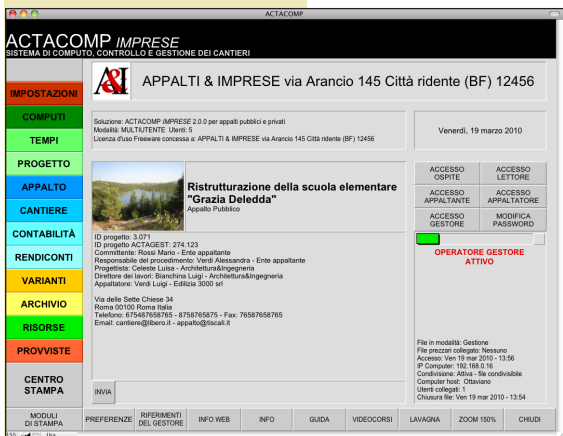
ACTACOMP

ACTACOMP IMPRESE
SISTEMA DI COMPUTO, CONTROLLO E GESTIONE DEI CANTIERI

IMPOSTAZIONI
COMPUTI
TEMPI
PROGETTO
APPALTO
CANTIERE
CONTABILITÀ
RENDICONTI
VARIANTI
ARCHIVIO
RISORSE
PROVVISTE
CENTRO STAMPA

A&I

APPALTI & IMPRESE via Arancio 145 Città ridente (BF) 12456

Soluzione: ACTACOMP IMPRESE 2.0.0 per appalti pubblici e privati
Modalità: MULTIUTENTE Utenti: 5
Licenza d'uso Freeware concessa a: APPALTI & IMPRESE via Arancio 145 Città ridente (BF) 12456

Venerdì, 19 marzo 2010

Ristrutturazione della scuola elementare "Grazia Deledda"
Appalto Pubblico

ID progetto: 3.071
ID progetto ACTAGEST: 274.123
Committente: Rossi Mario - Ente appaltante
Responsabile del procedimento: Verdi Alessandra - Ente appaltante
Progettista: Celeste Luisa - Architettura&Ingegneria
Direttore dei lavori: Bianchina Luigi - Architettura&Ingegneria
Appaltatore: Verdi Luigi - Edilizia 3000 srl

Via delle Sette Chiese 34
Roma 00100 Roma Italia
Telefono: 675487658765 - 8758765875 - Fax: 76587658765
Email: cantiere@libero.it - appalto@tiscali.it

INVIA

ACCESSO OSPITE
ACCESSO LETTORE
ACCESSO APPALTANTE
ACCESSO APPALTATORE
ACCESSO GESTORE
MODIFICA PASSWORD

OPERATORE GESTORE ATTIVO

File in modalità: Gestione
File prezzari collegato: Nessuno
Accesso: Ven 19 mar 2010 - 13:56
IP Computer: 192.168.0.16
Condivisione: Attiva - file condivisibile
Computer host: Ottaviano
Utenti collegati: 1
Chiusura file: Ven 19 mar 2010 - 13:54

MODULI DI STAMPA
PREFERENZE
RIFERIMENTI DEL GESTORE
INFO WEB
INFO
GUIDA
VIDEOCORSI
LAVAGNA
ZOOM 150%
CHIUDI